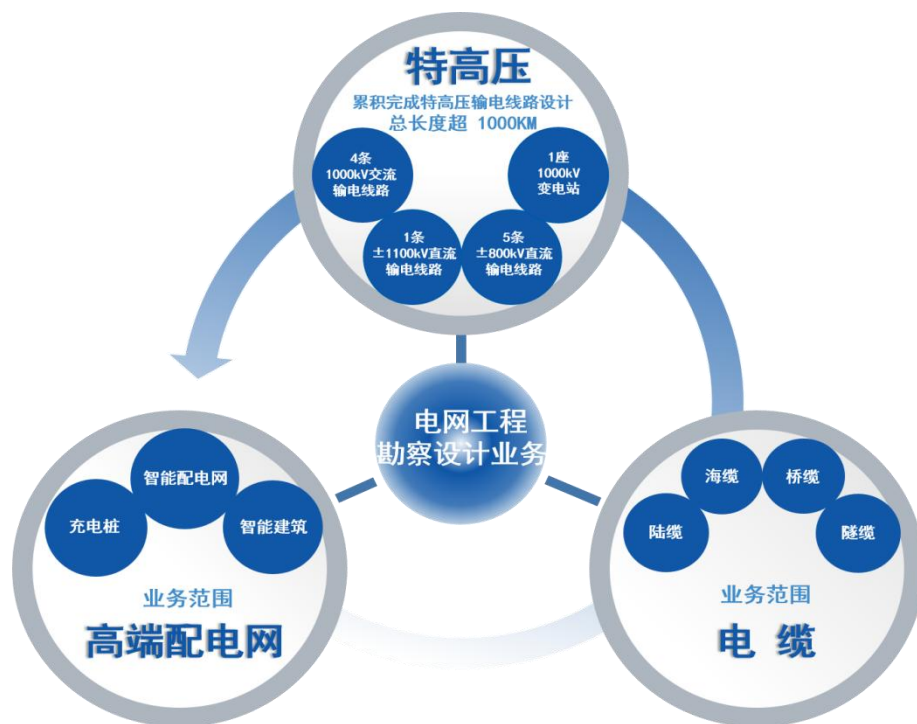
特高压

累积完成特高压输电线路设计
总长度超 1000KM

4条
1000kV交流
输电线路

1座
1000kV
变电站

1条
±1100kV直流
输电线路

5条
±800kV直流
输电线路

电网工程
勘察设计业务

智能配电网

充电桩

智能建筑

业务范围
高端配电网

海缆

桥缆

陆缆

隧缆

业务范围
电 缆